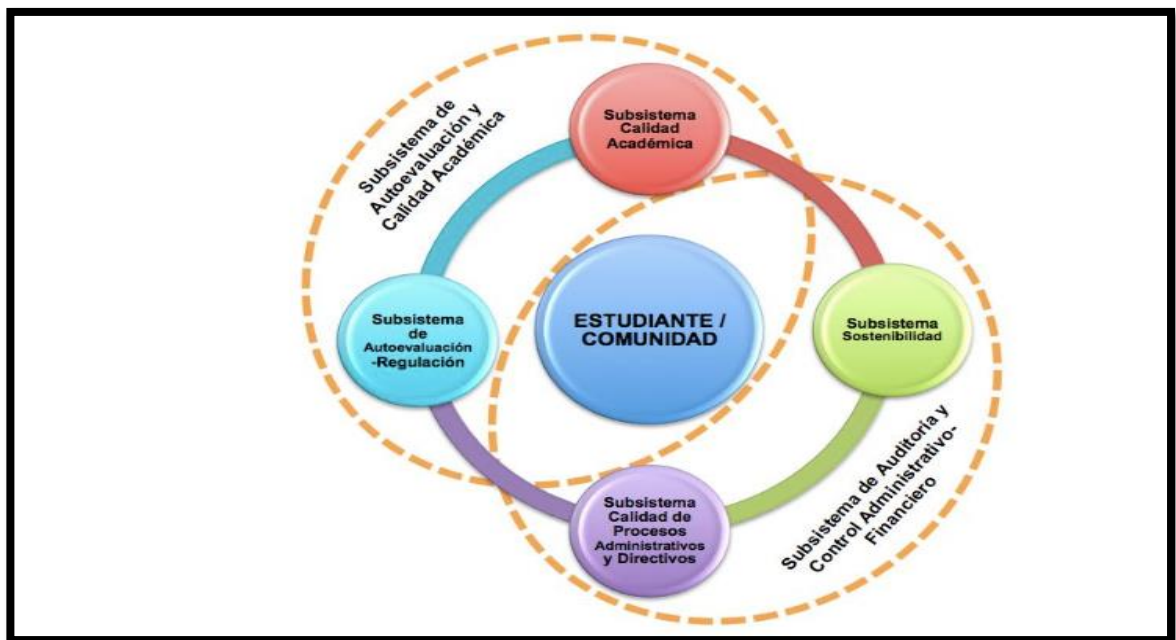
Subsistema de Autoevaluación y Calidad Académica

Subsistema Calidad Académica

Subsistema de Autoevaluación -Regulación

ESTUDIANTE / COMUNIDAD

Subsistema Sostenibilidad

Subsistema Calidad de Procesos Administrativos y Directivos

Subsistema de Auditoria y Control Administrativo-Financiero